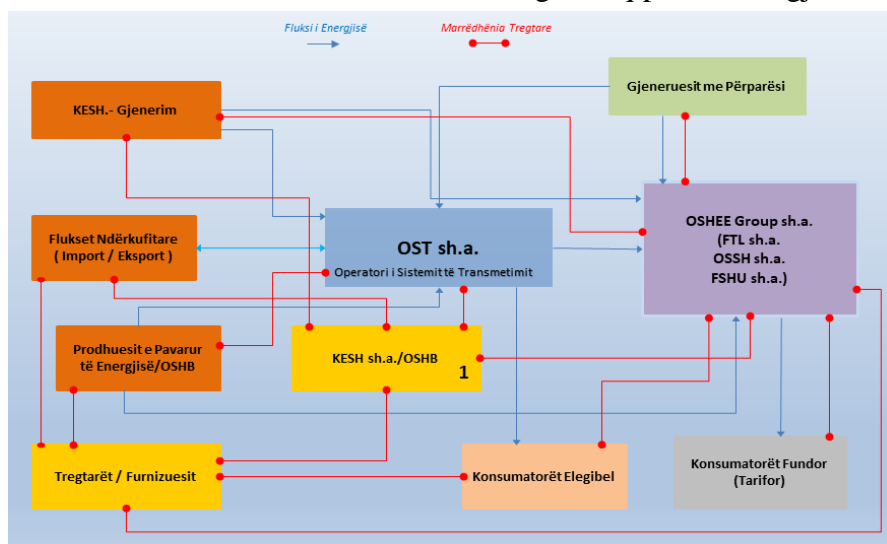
Fluksi i Energjisë

Marrëdhënia Tregtare

KESH.- Gjenerim

Gjeneruesit me Përparësi

Flukset Ndërkufitare ( Import / Eksport )

OST sh.a.
Operatori i Sistemit të Transmetimit

OSHEE Group sh.a.
(FTL sh.a.
OSSH sh.a.
FSHU sh.a.)

Prodhuesit e Pavarur të Energjisë/OSHB

KESH sh.a./OSHB

1

Tregtarët / Furnizuesit

Konsumatorët Elegibel

Konsumatorët Fundor (Tarifor)